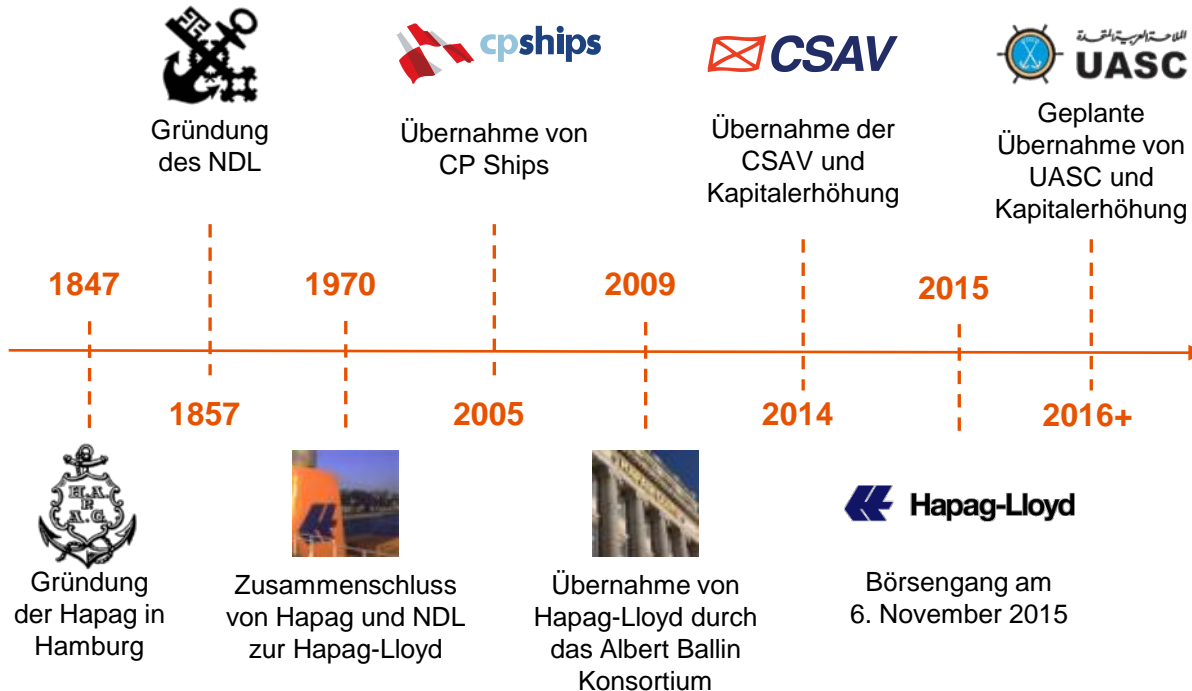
Gründung des NDL

cpships

Übernahme von CP Ships

CSAV

Übernahme der CSAV und Kapitalerhöhung

الملاحة العربية المتحدة
UASC

Geplante Übernahme von UASC und Kapitalerhöhung

1847

1970

2009

2015

1857

2005

2014

2016+

H. A. P. A. G.

Gründung der Hapag in Hamburg

Zusammenschluss von Hapag und NDL zur Hapag-Lloyd

Übernahme von Hapag-Lloyd durch das Albert Ballin Konsortium

Hapag-Lloyd

Börsengang am 6. November 2015